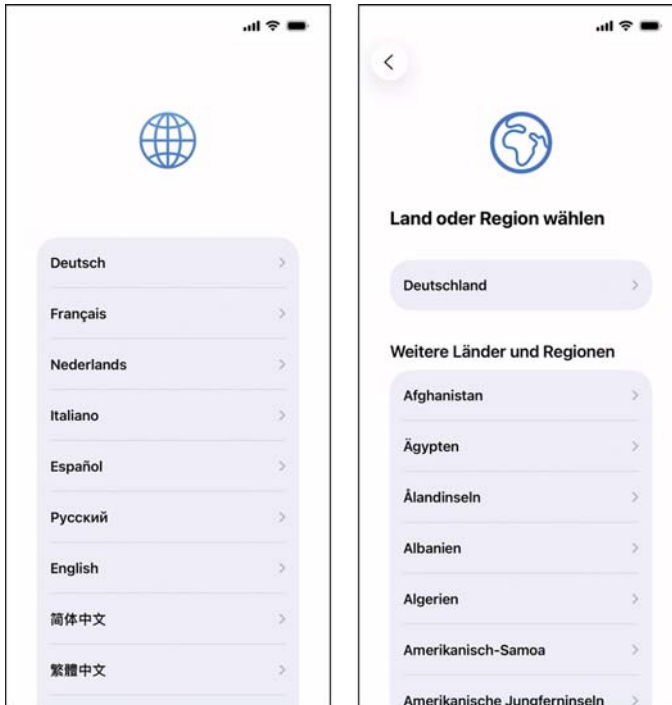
Deutsch
Français
Nederlands
Italiano
Español
Русский
English
简体中文
繁體中文

Land oder Region wählen

Deutschland

Weitere Länder und Regionen

Afghanistan
Ägypten
Ålandinseln
Albanien
Algerien
Amerikanisch-Samoa
Amerikanische Jungferninseln